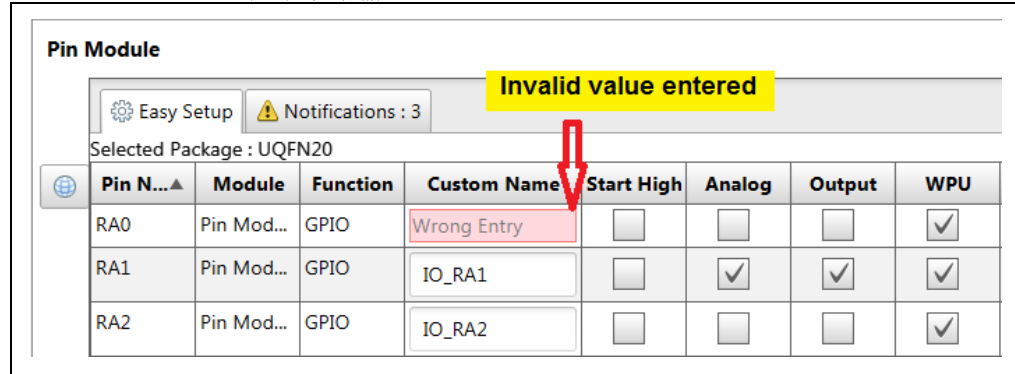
Pin Module

Easy Setup | Notifications : 3

Invalid value entered

Selected Package : UQFN20

| Pin N...▲ | Module | Function | Custom Name | Start High | Analog | Output | WPU |
|---|---|---|---|---|---|---|---|
| RA0 | Pin Mod... | GPIO | Wrong Entry | ☐ | ☐ | ☐ | ☑ |
| RA1 | Pin Mod... | GPIO | IO_RA1 | ☐ | ☑ | ☑ | ☑ |
| RA2 | Pin Mod... | GPIO | IO_RA2 | ☐ | ☐ | ☐ | ☑ |